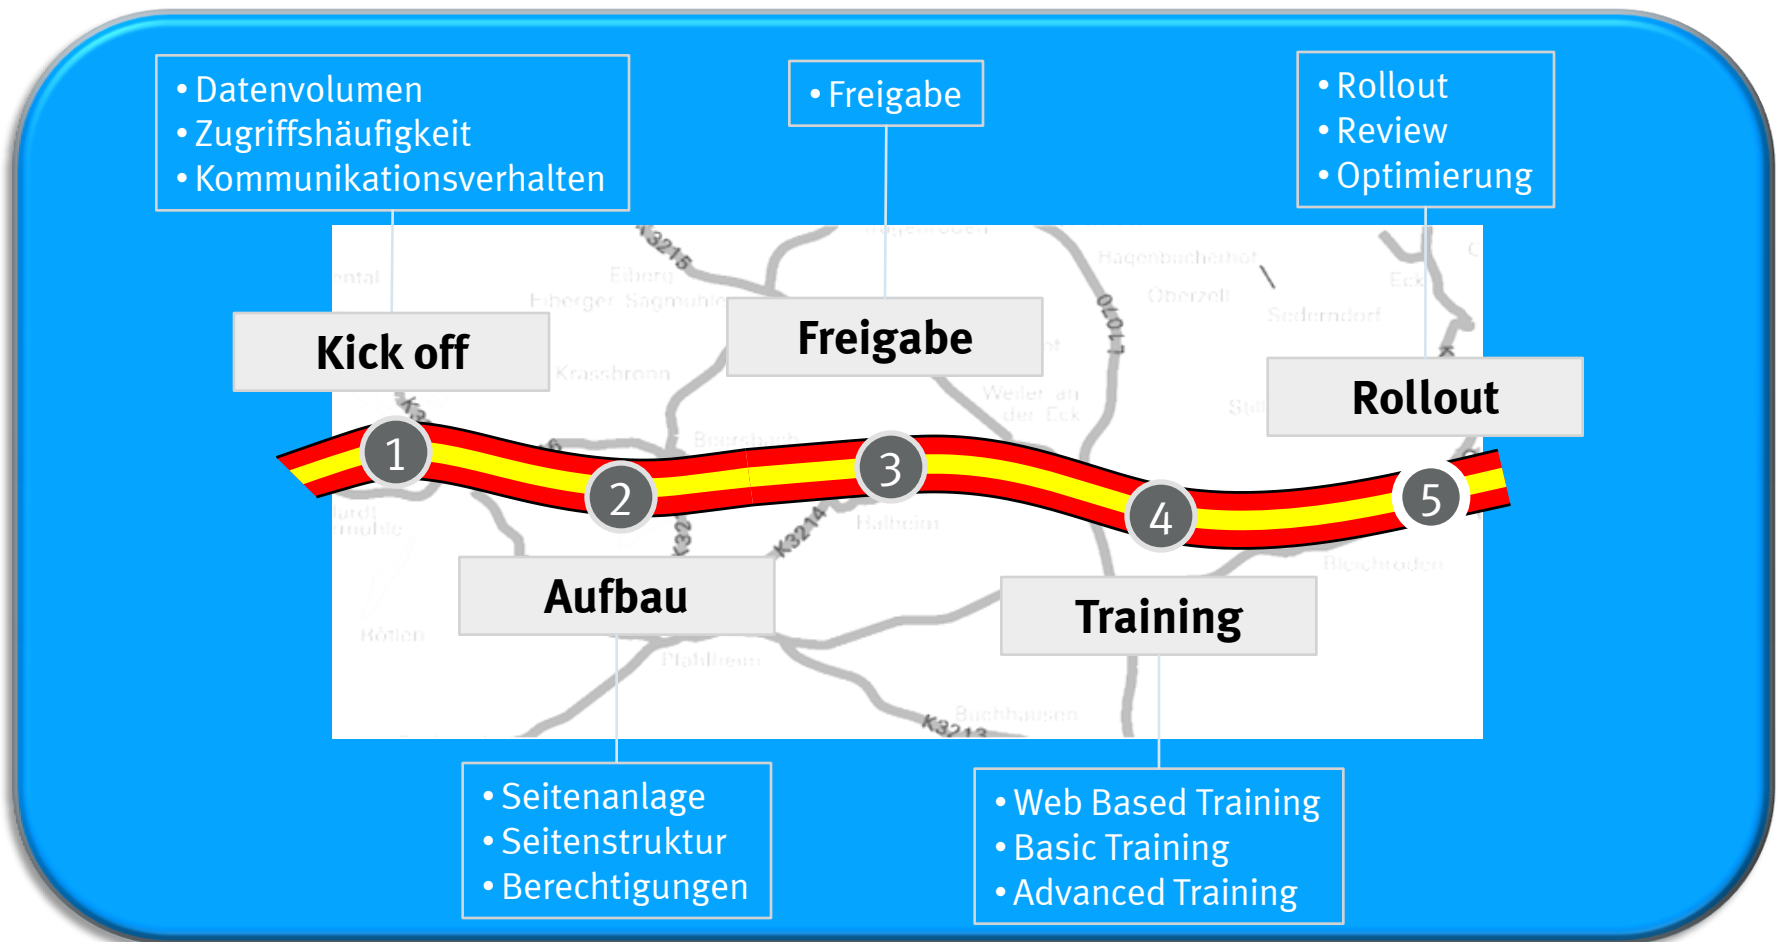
• Datenvolumen
• Zugriffshäufigkeit
• Kommunikationsverhalten

• Freigabe

• Rollout
• Review
• Optimierung

Kick off

Freigabe

Rollout

1 2 3 4 5

Aufbau

Training

• Seitenanlage
• Seitenstruktur
• Berechtigungen

• Web Based Training
• Basic Training
• Advanced Training